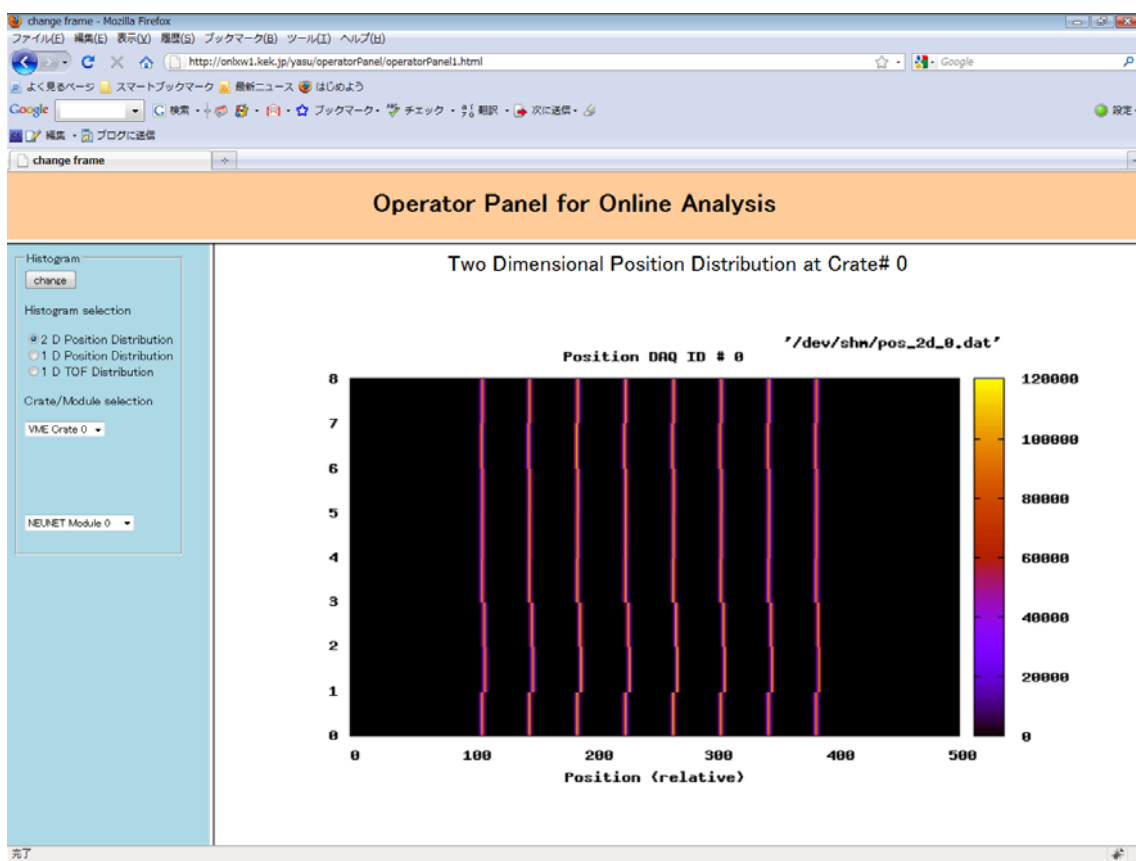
change frame - Mozilla Firefox

ファイル(E) 編集(E) 表示(V) 履歴(S) ブックマーク(B) ツール(T) ヘルプ(H)

http://onlxw1.kek.jp/yasu/operatorPanel/operatorPanel1.html

Google

よく見るページ スマートブックマーク 最新ニュース はじめよう

Google 検索 ブックマーク チェック 翻訳 次に送信 設定

編集 ブログに送信

change frame

Operator Panel for Online Analysis

Histogram

change

Histogram selection

2 D Position Distribution
1 D Position Distribution
1 D TOF Distribution

Crate/Module selection

VME Crate 0

NEUNET Module 0

Two Dimensional Position Distribution at Crate# 0

'/dev/shm/pos_2d_0.dat'

Position DAQ ID # 0

8
7
6
5
4
3
2
1
0

0 100 200 300 400 500

Position (relative)

120000
100000
80000
60000
40000
20000
0

完了